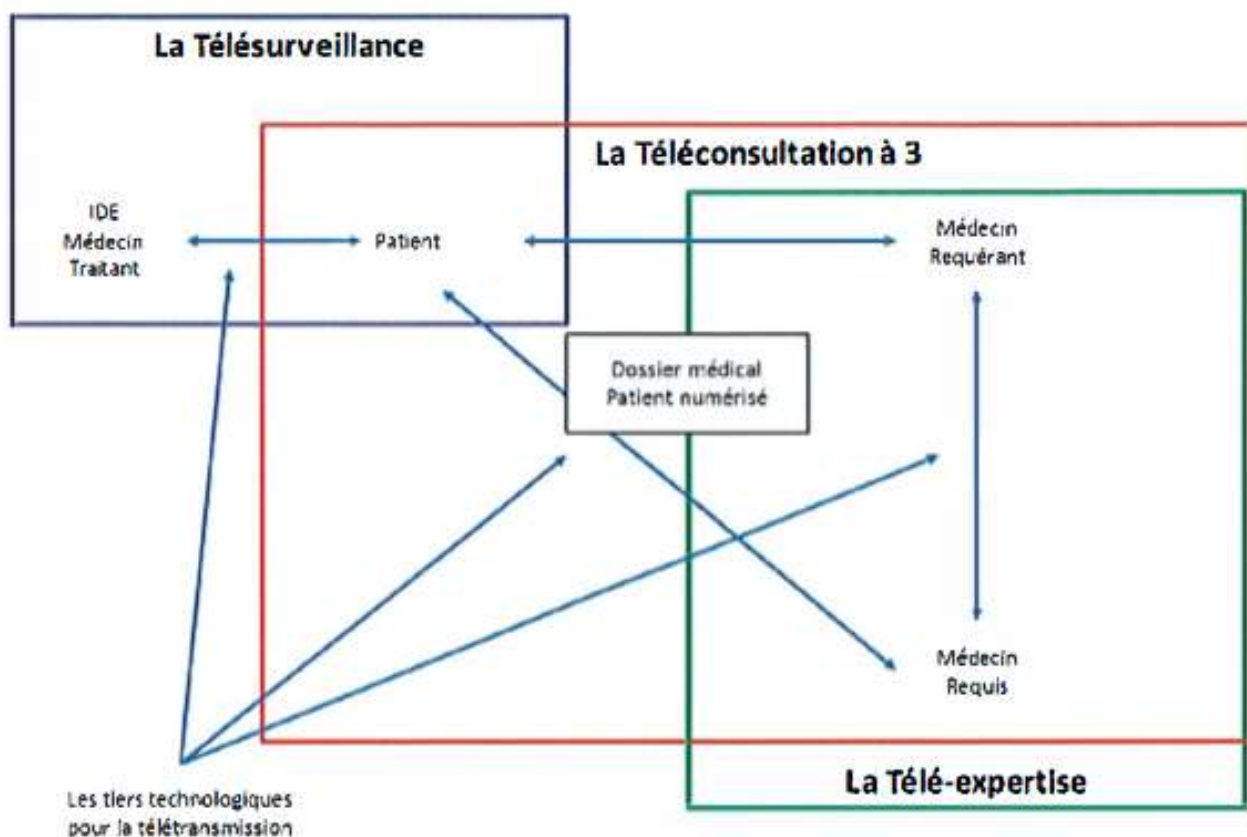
La Télésurveillance

La Téléconsultation à 3

IDE
Médecin
Traitant

Patient

Médecin
Requérant

Dossier médical
Patient numérisé

Médecin
Requis

Les tiers technologiques pour la télétransmission

La Télé-expertise